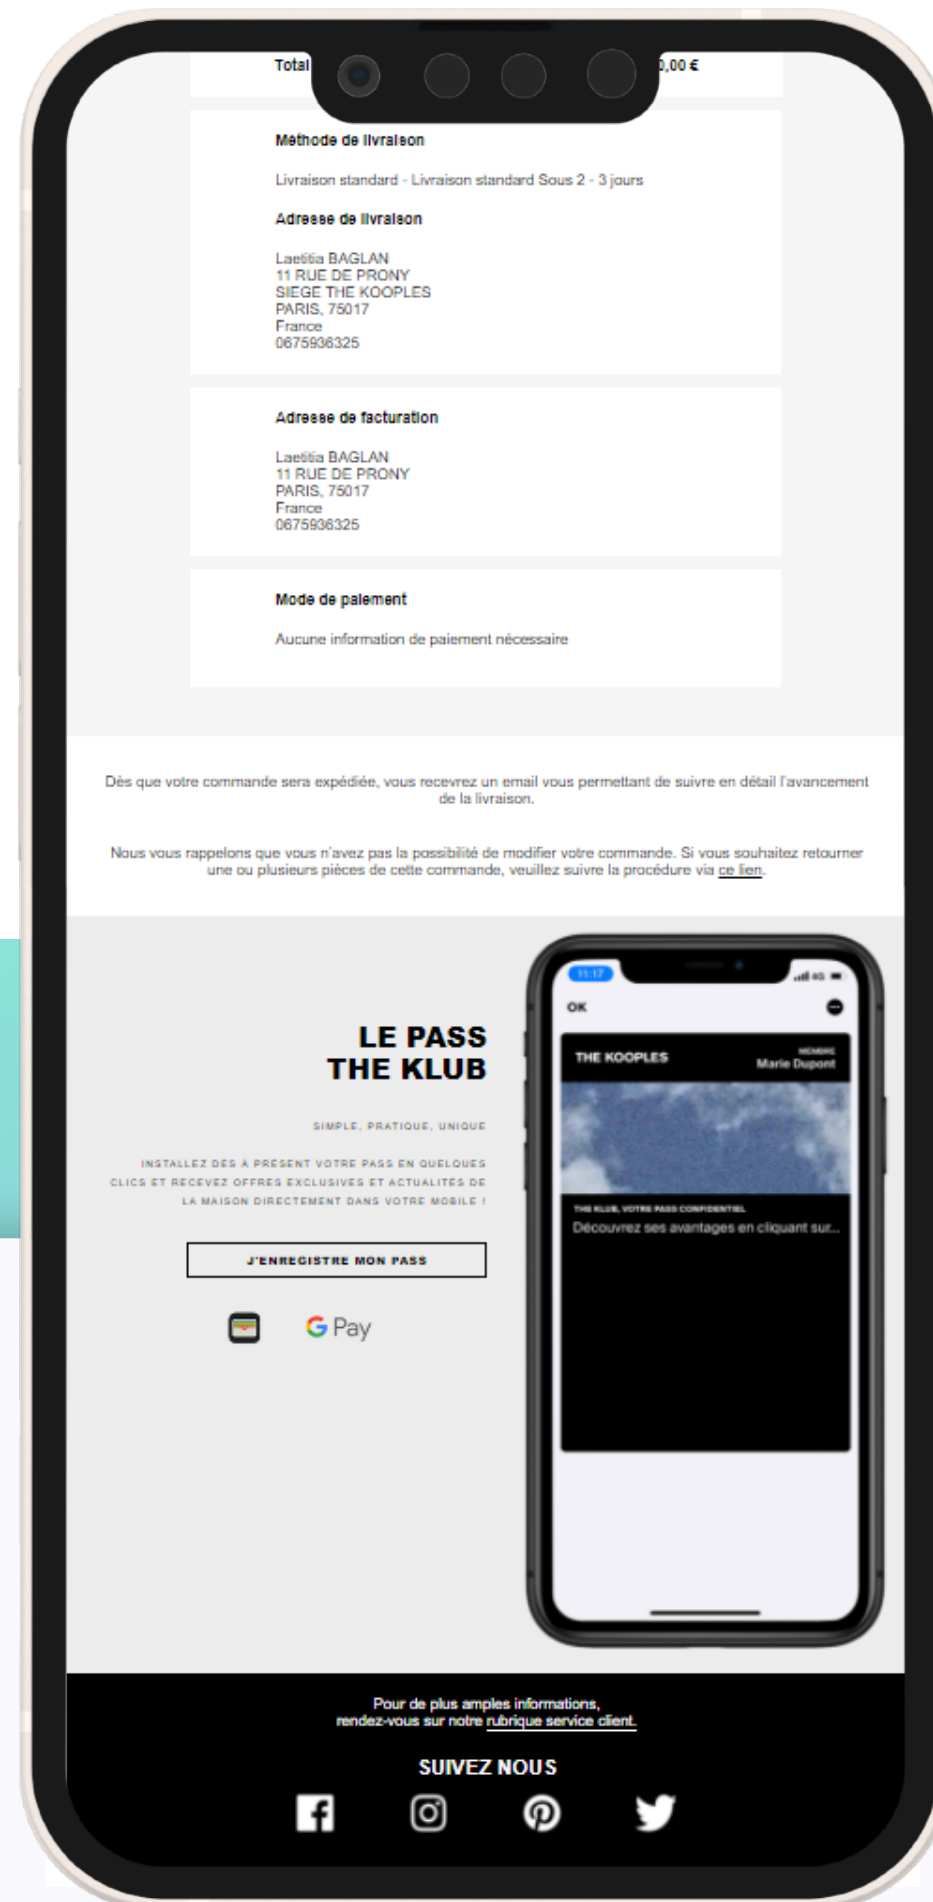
Total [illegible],00 €

Méthode de livraison

Livraison standard - Livraison standard Sous 2 - 3 jours

Adresse de livraison

Laetitia BAGLAN
11 RUE DE PRONY
SIEGE THE KOOPLES
PARIS, 75017
France
0675906325

Adresse de facturation

Laetitia BAGLAN
11 RUE DE PRONY
PARIS, 75017
France
0675906325

Mode de paiement

Aucune information de paiement nécessaire

Dès que votre commande sera expédiée, vous recevrez un email vous permettant de suivre en détail l'avancement de la livraison.

Nous vous rappelons que vous n'avez pas la possibilité de modifier votre commande. Si vous souhaitez retourner une ou plusieurs pièces de cette commande, veuillez suivre la procédure via ce lien.

LE PASS THE KLUB

SIMPLE, PRATIQUE, UNIQUE

INSTALLEZ DÈS À PRESENT VOTRE PASS EN QUELQUES CLICS ET RECEVEZ OFFRES EXCLUSIVES ET ACTUALITÉS DE LA MAISON DIRECTEMENT DANS VOTRE MOBILE !

J'ENREGISTRE MON PASS

G Pay

11:17

OK

THE KOOPLES

MEMBRE
Marie Dupont

THE KLUB, VOTRE PASS CONFIDENTIEL
Découvrez ses avantages en cliquant sur...

Pour de plus amples informations, rendez-vous sur notre rubrique service client.

SUIVEZ NOUS